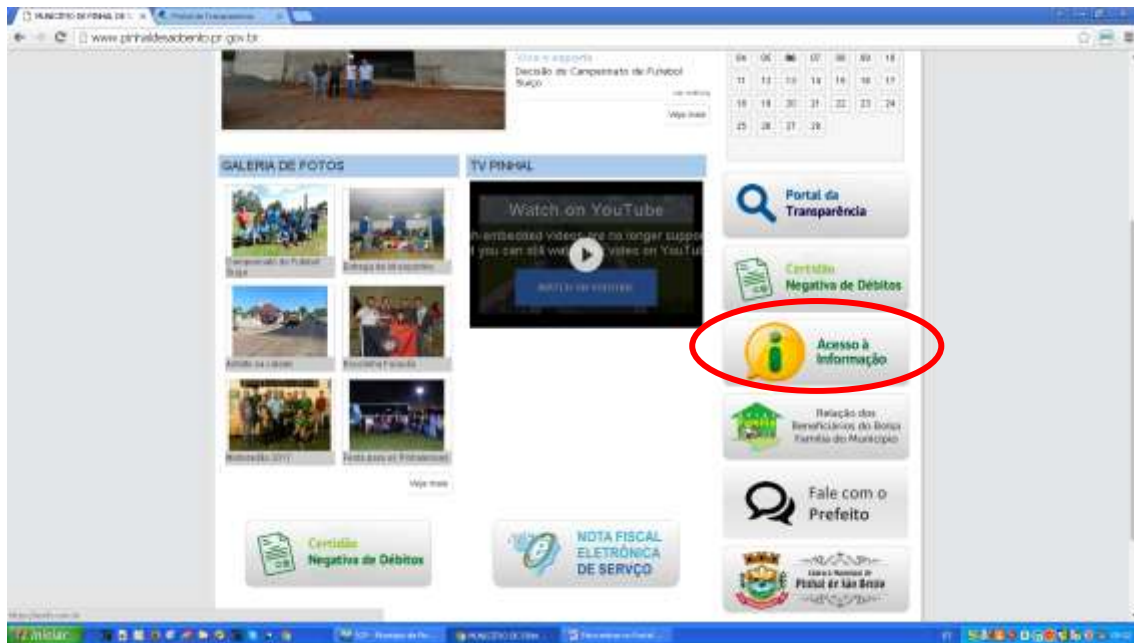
MUNICÍPIO DE PINHAL DE S ×
Portal da Transparência ×
www.pinhaldesaobento.pr.gov.br

Dica e suporte
Decisão do Campeonato de Futebol Suíço
ver notícia
Veja mais

| 04 | 05 | 06 | 07 | 08 | 09 | 10 |
|---|---|---|---|---|---|---|
| 11 | 12 | 13 | 14 | 15 | 16 | 17 |
| 18 | 19 | 20 | 21 | 22 | 23 | 24 |
| 25 | 26 | 27 | 28 | | | |

GALERIA DE FOTOS
Campeonato de Futebol Suíço
Entrega de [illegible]
Atletas na cidade
Escolinha Futsala
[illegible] 2017
Festa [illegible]
Veja mais

TV PINHAL
Watch on YouTube
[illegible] embedded videos are no longer supported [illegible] you can still watch this video on YouTube
WATCH ON YOUTUBE

Portal da Transparência

Certidão Negativa de Débitos

Acesso à Informação

Relação dos Beneficiários do Bolsa Família do Município

Fale com o Prefeito

Câmara Municipal de Pinhal de São Bento

Certidão Negativa de Débitos

NOTA FISCAL ELETRÔNICA DE SERVIÇO

Iniciar